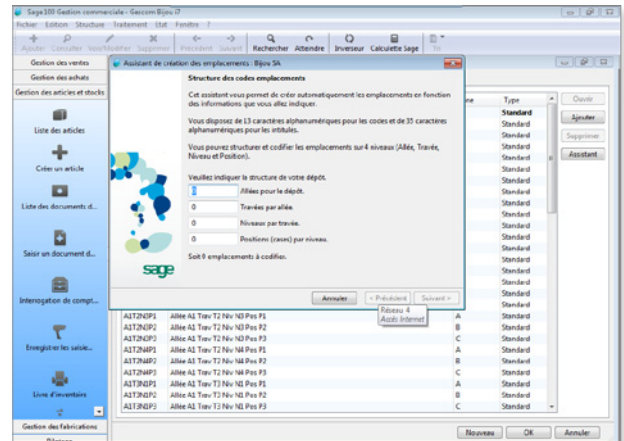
Sage100 Gestion commerciale - Gescom Bijou i7

Fichier Edition Structure Traitement Etat Fenêtre ?

Ajouter Consulter Voir/Modifier Supprimer Précédent Suivant Rechercher Atteindre Inverseur Calculette Sage Tri

Gestion des ventes

Gestion des achats

Gestion des articles et stocks

Liste des articles

Créer un article

Liste des documents d...

Saisir un document d...

Interrogation de compt...

Enregistrer les saisie...

Livre d'inventaire

Gestion des fabrications

Assistant de création des emplacements : Bijou SA

Structure des codes emplacements

Cet assistant vous permet de créer automatiquement les emplacements en fonction des informations que vous allez indiquer.

Vous disposez de 13 caractères alphanumériques pour les codes et de 35 caractères alphanumériques pour les intitulés.

Vous pourrez structurer et codifier les emplacements sur 4 niveaux (Allée, Travée, Niveau et Position).

Veuillez indiquer la structure de votre dépôt.

1 Allées pour le dépôt.

0 Travées par allée.

0 Niveaux par travée.

0 Positions (cases) par niveau.

Soit 0 emplacements à codifier.

sage

Annuler < Précédent Suivant >

Réseau 4
Accès Internet

| | | | Type |
|---|---|---|---|
| | | | Standard |
| | | | Standard |
| | | | Standard |
| | | | Standard |
| | | | Standard |
| | | | Standard |
| | | | Standard |
| | | | Standard |
| | | | Standard |
| | | | Standard |
| | | | Standard |
| | | | Standard |
| | | | Standard |
| | | | Standard |
| | | | Standard |
| | | | Standard |
| | | | Standard |
| | | | Standard |
| A1T2N3P1 | Allée A1 Trav T2 Niv N3 Pos P1 | A | Standard |
| A1T2N3P2 | Allée A1 Trav T2 Niv N3 Pos P2 | B | Standard |
| A1T2N3P3 | Allée A1 Trav T2 Niv N3 Pos P3 | C | Standard |
| A1T2N4P1 | Allée A1 Trav T2 Niv N4 Pos P1 | A | Standard |
| A1T2N4P2 | Allée A1 Trav T2 Niv N4 Pos P2 | B | Standard |
| A1T2N4P3 | Allée A1 Trav T2 Niv N4 Pos P3 | C | Standard |
| A1T3N1P1 | Allée A1 Trav T3 Niv N1 Pos P1 | A | Standard |
| A1T3N1P2 | Allée A1 Trav T3 Niv N1 Pos P2 | B | Standard |
| A1T3N1P3 | Allée A1 Trav T3 Niv N1 Pos P3 | C | Standard |

Ouvrir
Ajouter
Supprimer
Assistant

Nouveau OK Annuler